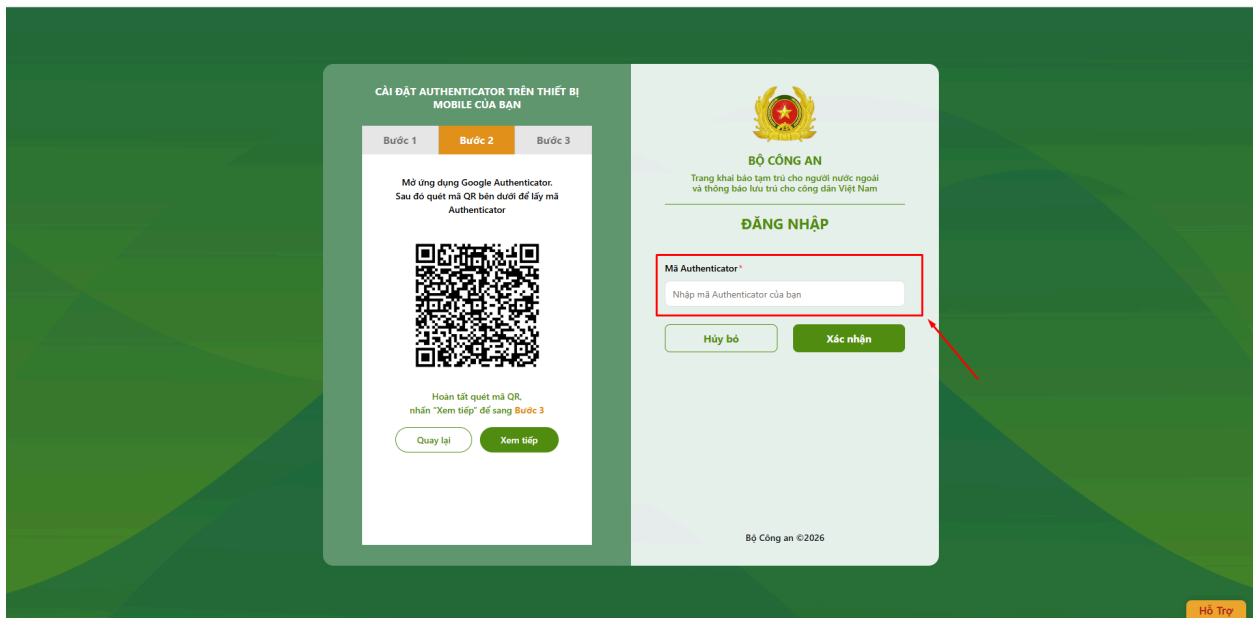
CÀI ĐẶT AUTHENTICATOR TRÊN THIẾT BỊ MOBILE CỦA BẠN

| Bước 1 | Bước 2 | Bước 3 |
|---|---|---|

Mở ứng dụng Google Authenticator. Sau đó quét mã QR bên dưới để lấy mã Authenticator

Hoàn tất quét mã QR, nhấn "Xem tiếp" để sang Bước 3

Quay lại

Xem tiếp

BỘ CÔNG AN

Trang khai báo tạm trú cho người nước ngoài và thông báo lưu trú cho công dân Việt Nam

ĐĂNG NHẬP

Mã Authenticator*

Nhập mã Authenticator của bạn

Hủy bỏ

Xác nhận

Bộ Công an ©2026

Hỗ Trợ